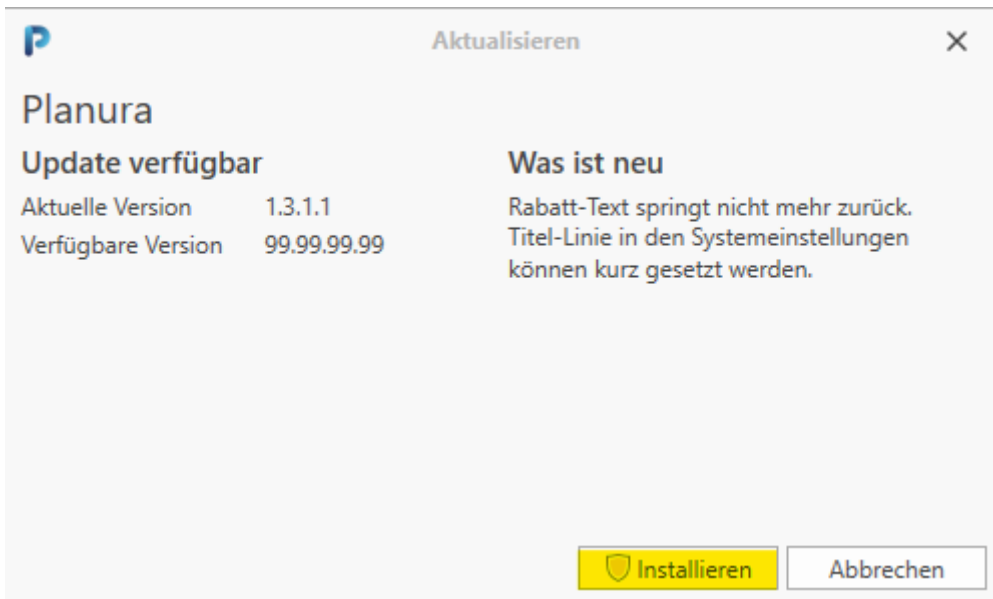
Aktualisieren

×

Planura

Update verfügbar

| | |
|---|---|
| Aktuelle Version | 1.3.1.1 |
| Verfügbare Version | 99.99.99.99 |

Was ist neu

Rabatt-Text springt nicht mehr zurück.
Titel-Linie in den Systemeinstellungen können kurz gesetzt werden.

Installieren

Abbrechen